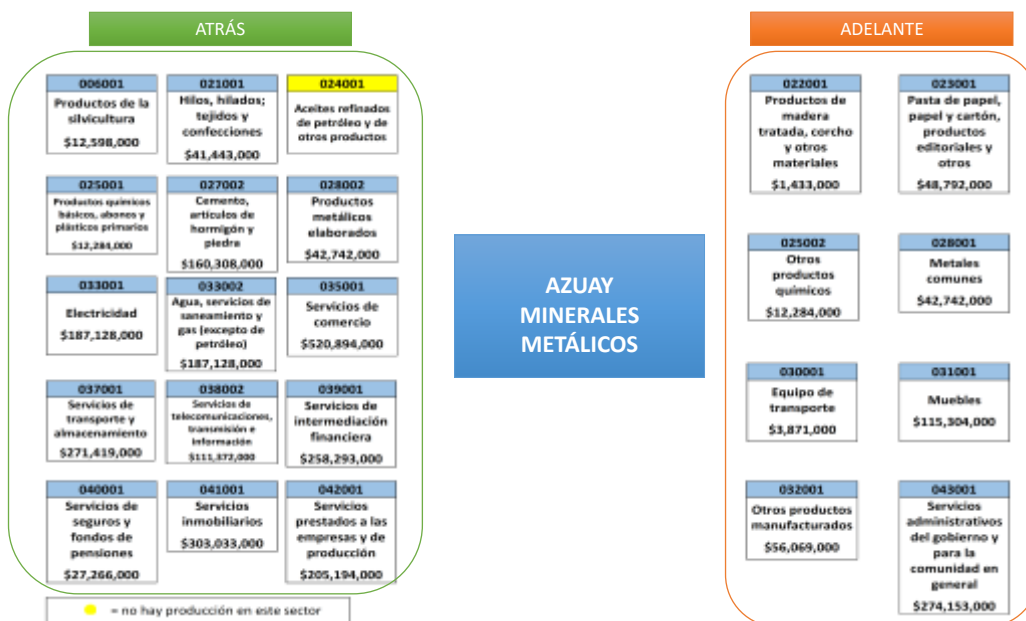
ATRÁS

006001
Productos de la silvicultura
$12,598,000

021001
Hilos, hilados; tejidos y confecciones
$41,443,000

024001
Aceites refinados de petróleo y de otros productos

025001
Productos químicos básicos, abonos y plásticos primarios
$12,284,000

027002
Cemento, artículos de hormigón y piedra
$160,308,000

028002
Productos metálicos elaborados
$42,742,000

033001
Electricidad
$187,128,000

033002
Agua, servicios de saneamiento y gas (excepto de petróleo)
$187,128,000

035001
Servicios de comercio
$520,894,000

037001
Servicios de transporte y almacenamiento
$271,419,000

038002
Servicios de telecomunicaciones, transmisión e información
$111,372,000

039001
Servicios de intermediación financiera
$258,293,000

040001
Servicios de seguros y fondos de pensiones
$27,266,000

041001
Servicios inmobiliarios
$303,033,000

042001
Servicios prestados a las empresas y de producción
$205,194,000

= no hay producción en este sector

AZUAY
MINERALES
METÁLICOS

ADELANTE

022001
Productos de madera tratada, corcho y otros materiales
$1,433,000

023001
Pasta de papel, papel y cartón, productos editoriales y otros
$48,792,000

025002
Otros productos químicos
$12,284,000

028001
Metales comunes
$42,742,000

030001
Equipo de transporte
$3,871,000

031001
Muebles
$115,304,000

032001
Otros productos manufacturados
$56,069,000

043001
Servicios administrativos del gobierno y para la comunidad en general
$274,153,000